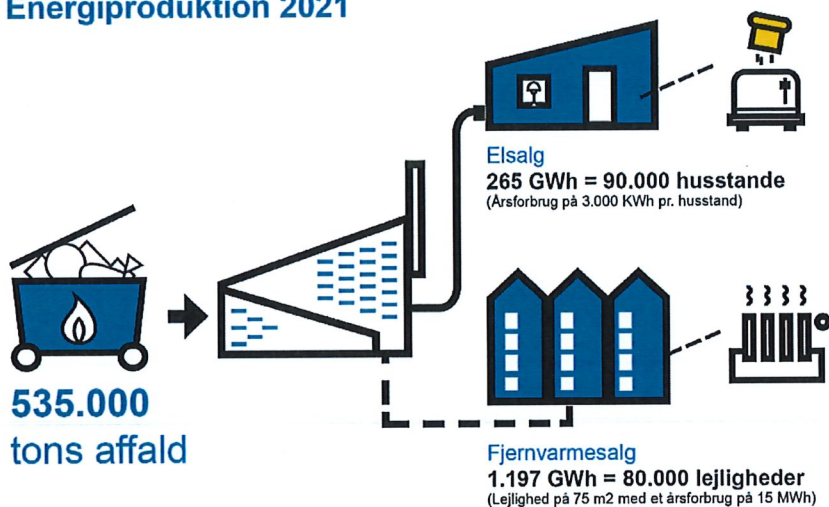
Energiproduktion 2021

535.000
tons affald

Elsalg
265 GWh = 90.000 husstande
(Årsforbrug på 3.000 KWh pr. husstand)

Fjernvarmesalg
1.197 GWh = 80.000 lejligheder
(Lejlighed på 75 m2 med et årsforbrug på 15 MWh)